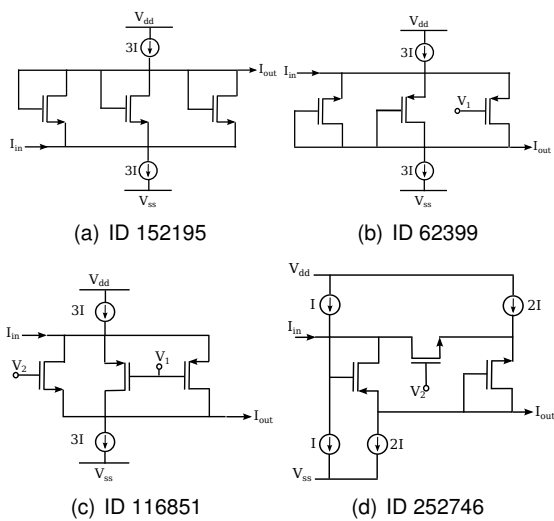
$V_{dd}$
3I
$I_{out}$
$I_{in}$
3I
$V_{ss}$
(a) ID 152195

$V_{dd}$
3I
$I_{in}$
$V_1$
$I_{out}$
3I
$V_{ss}$
(b) ID 62399

$V_{dd}$
3I
$I_{in}$
$V_2$
$V_1$
$I_{out}$
3I
$V_{ss}$
(c) ID 116851

$V_{dd}$
I
2I
$I_{in}$
$V_2$
$I_{out}$
I
2I
$V_{ss}$
(d) ID 252746